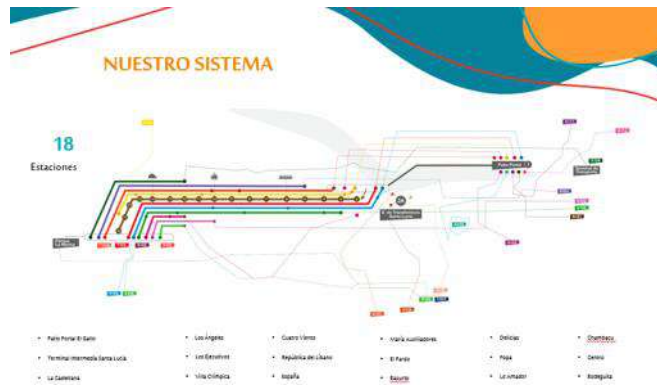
NUESTRO SISTEMA

18
Estaciones

- Patio Portal El Gallo
- Terminal Intermedia Santa Lucía
- La Castellana
- Los Ángeles
- Los Ejecutivos
- Villa Olímpica
- Cuatro Vientos
- República del Líbano
- España
- María Auxiliadora
- El Prado
- Bazurto
- Delicias
- Popa
- La Amador
- Chambacú
- Centro
- Bodeguita